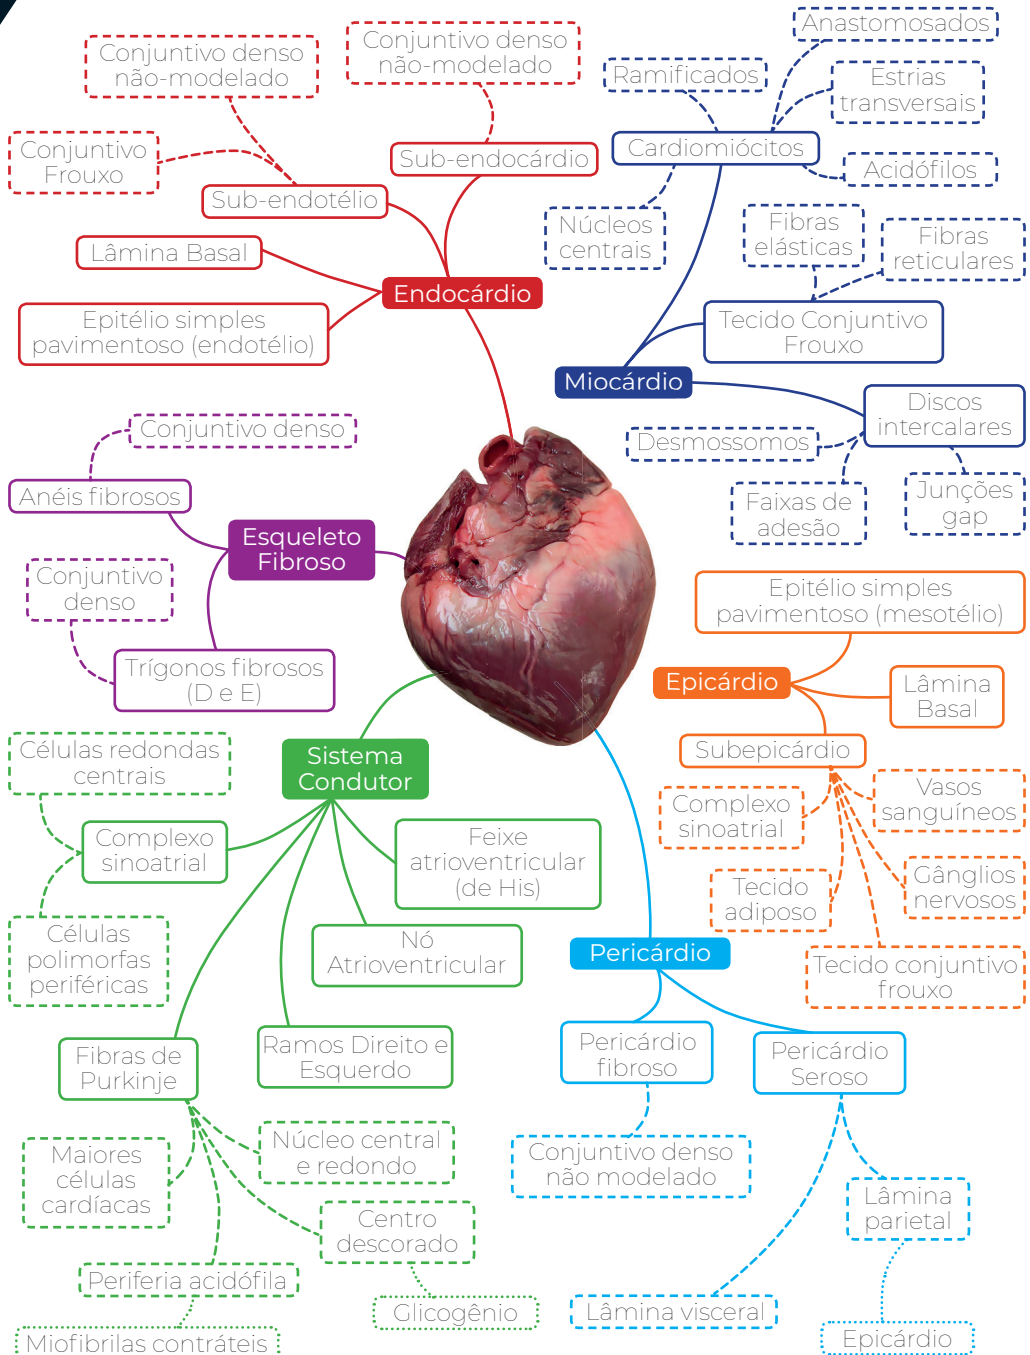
Conjuntivo denso não-modelado

Conjuntivo denso não-modelado

Anastomosados

Ramificados

Estrias transversais

Conjuntivo Frouxo

Sub-endocárdio

Cardiomiócitos

Acidófilos

Sub-endotélio

Núcleos centrais

Fibras elásticas

Fibras reticulares

Lâmina Basal

Endocárdio

Epitélio simples pavimentoso (endotélio)

Tecido Conjuntivo Frouxo

Miocárdio

Discos intercalares

Conjuntivo denso

Desmossomos

Anéis fibrosos

Faixas de adesão

Junções gap

Esqueleto Fibroso

Conjuntivo denso

Epitélio simples pavimentoso (mesotélio)

Trígonos fibrosos (D e E)

Epicárdio

Lâmina Basal

Células redondas centrais

Sistema Condutor

Subepicárdio

Complexo sinoatrial

Feixe atrioventricular (de His)

Complexo sinoatrial

Vasos sanguíneos

Tecido adiposo

Gânglios nervosos

Células polimorfas periféricas

Nó Atrioventricular

Pericárdio

Tecido conjuntivo frouxo

Fibras de Purkinje

Ramos Direito e Esquerdo

Pericárdio fibroso

Pericárdio Seroso

Núcleo central e redondo

Conjuntivo denso não modelado

Maiores células cardíacas

Lâmina parietal

Centro descorado

Periferia acidófila

Glicogênio

Lâmina visceral

Epicárdio

Miofibrilas contráteis